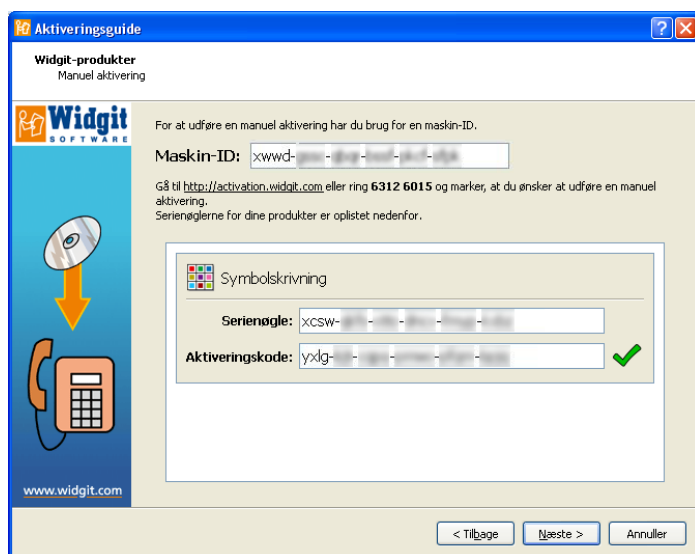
Aktiveringsguide

?

Widgit-produkter
Manuel aktivering

Widgit SOFTWARE

For at udføre en manuel aktivering har du brug for en maskin-ID.

Maskin-ID: xwwd-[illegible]-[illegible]-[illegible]-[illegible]-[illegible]

Gå til http://activation.widgit.com eller ring 6312 6015 og marker, at du ønsker at udføre en manuel aktivering.
Serienøglerne for dine produkter er oplistet nedenfor.

Symbolskrivning

Serienøgle: xcsw-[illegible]-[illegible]-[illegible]-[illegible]-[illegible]

Aktiveringskode: yxlg-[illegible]-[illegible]-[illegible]-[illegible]-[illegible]

www.widgit.com

< Tilbage

Næste >

Annuller